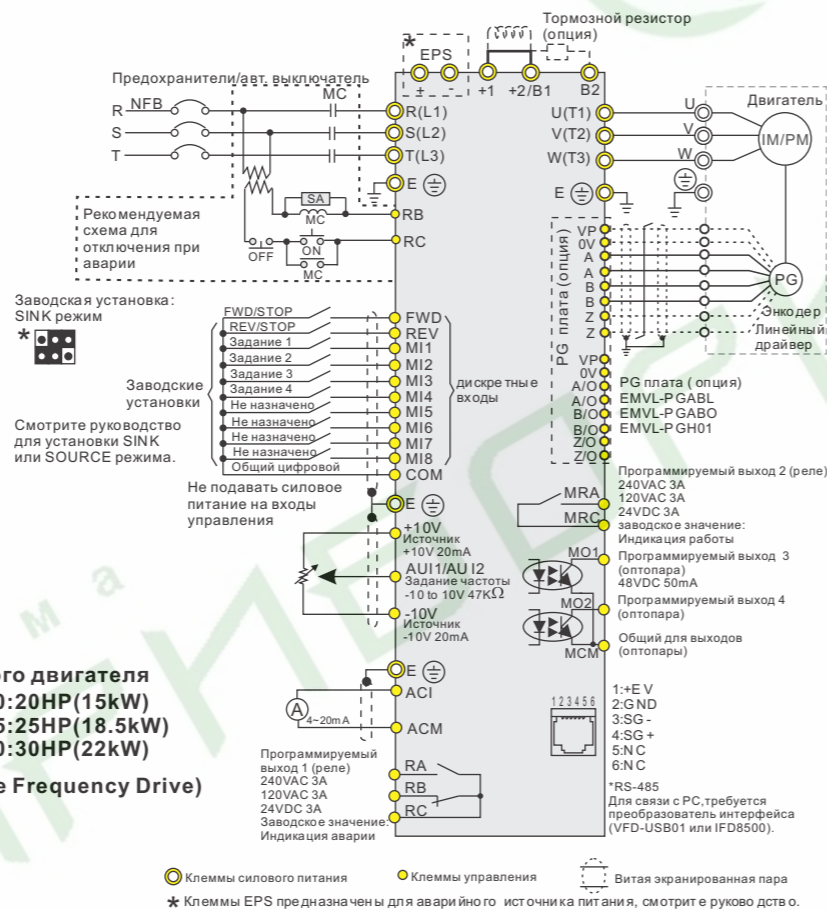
Тормозной резистор (опция)

* EPS
± -   +1   +2/B1   B2

Предохранители/авт. выключатель
NFB   MC
R   S   T
R(L1)
S(L2)
T(L3)
E

U(T1)
V(T2)
W(T3)
E
U   V   W
Двигатель
IM/PM

Рекомендуемая схема для отключения при аварии
SA
MC
ON
OFF
MC
RB
RC

Заводская установка: SINK режим
*

Заводские установки
Смотрите руководство для установки SINK или SOURCE режима.

FWD/STOP
REV/STOP
Задание 1
Задание 2
Задание 3
Задание 4
Не назначено
Не назначено
Не назначено
Не назначено
Общий цифровой

FWD
REV
MI1
MI2
MI3
MI4
MI5
MI6
MI7
MI8
COM
дискретные входы

PG плата (опция)
VP
0V
A
A
B
B
Z
Z
PG
Энкодер
Линейный драйвер

VP
0V
A/O
A/O
B/O
B/O
Z/O
Z/O
PG плата ( опция)
EMVL-PGABL
EMVL-PGABO
EMVL-PGH01

Не подавать силовое питание на входы управления
E

+10V
Источник +10V 20mA
AUI1/AUI2
Задание частоты -10 to 10V 47K$\Omega$
-10V
Источник -10V 20mA

MRA
MRC
Программируемый выход 2 (реле)
240VAC 3A
120VAC 3A
24VDC 3A
заводское значение: Индикация работы

MO1
Программируемый выход 3 (оптопара)
48VDC 50mA
MO2
Программируемый выход 4 (оптопара)
MCM
Общий для выходов (оптопары)

ого двигателя
0:20HP(15kW)
5:25HP(18.5kW)
0:30HP(22kW)
e Frequency Drive)

E
ACI
A
4~20mA
ACM

123456
1:+EV
2:GND
3:SG-
4:SG+
5:NC
6:NC

Программируемый выход 1 (реле)
240VAC 3A
120VAC 3A
24VDC 3A
Заводское значение: Индикация аварии
RA
RB
RC

*RS-485
Для связи с PC,требуется преобразователь интерфейса (VFD-USB01 или IFD8500).

Клеммы силового питания   Клеммы управления   Витая экранированная пара
* Клеммы EPS предназначены для аварийного источника питания, смотрите руководство.